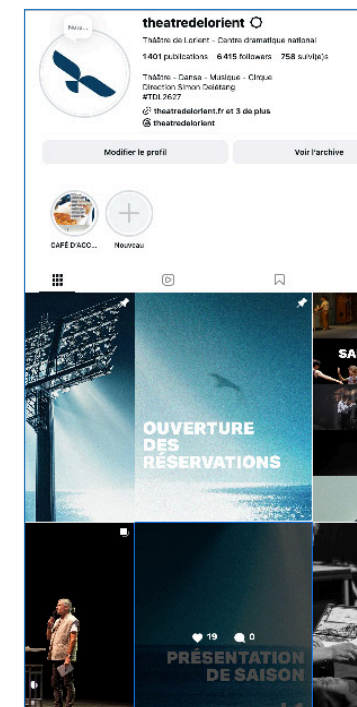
theatredelorient

Théâtre de Lorient - Centre dramatique national

1401 publications 6415 followers 758 suivi(e)s

Théâtre - Danse - Musique - Cirque
Direction Simon Delétang
#TDL2627

theatredelorient.fr et 3 de plus
theatredelorient

Modifier le profil

Voir l'archive

CAFÉ D'ACC...

Nouveau

SA

OUVERTURE DES RÉSERVATIONS

19 0

PRÉSENTATION DE SAISON